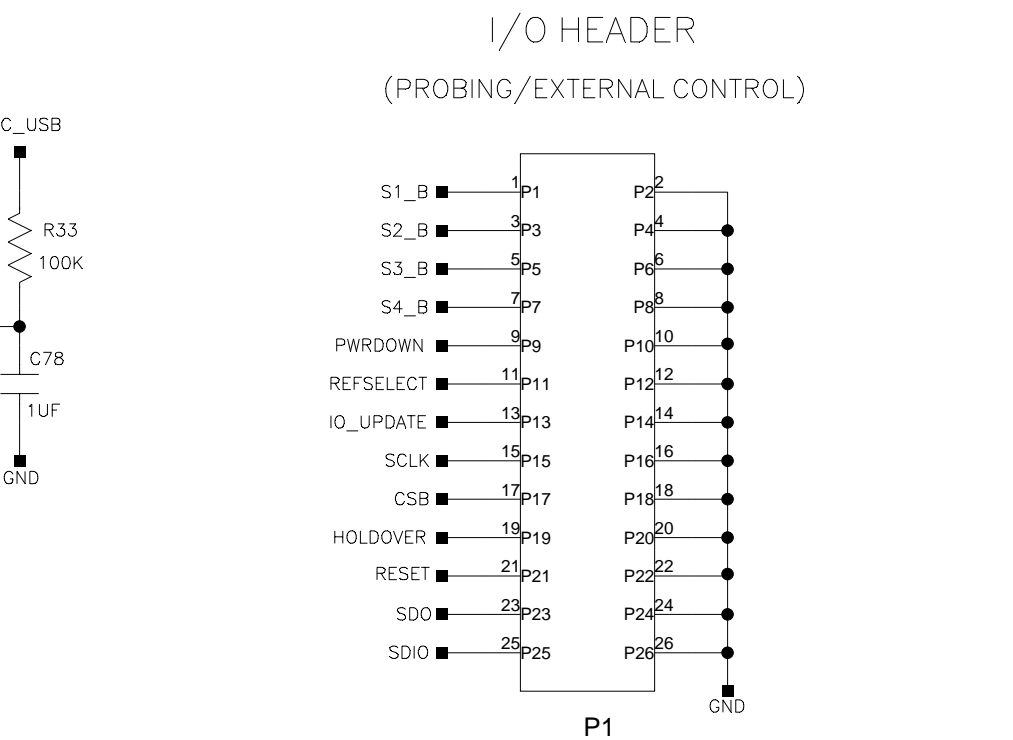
I/O HEADER

(PROBING/EXTERNAL CONTROL)

C_USB

R33
100K

C78
1UF

GND

S1_B 1 P1
S2_B 3 P3
S3_B 5 P5
S4_B 7 P7
PWRDOWN 9 P9
REFSELECT 11 P11
IO_UPDATE 13 P13
SCLK 15 P15
CSB 17 P17
HOLDOVER 19 P19
RESET 21 P21
SDO 23 P23
SDIO 25 P25

P2 2
P4 4
P6 6
P8 8
P10 10
P12 12
P14 14
P16 16
P18 18
P20 20
P22 22
P24 24
P26 26

GND

P1